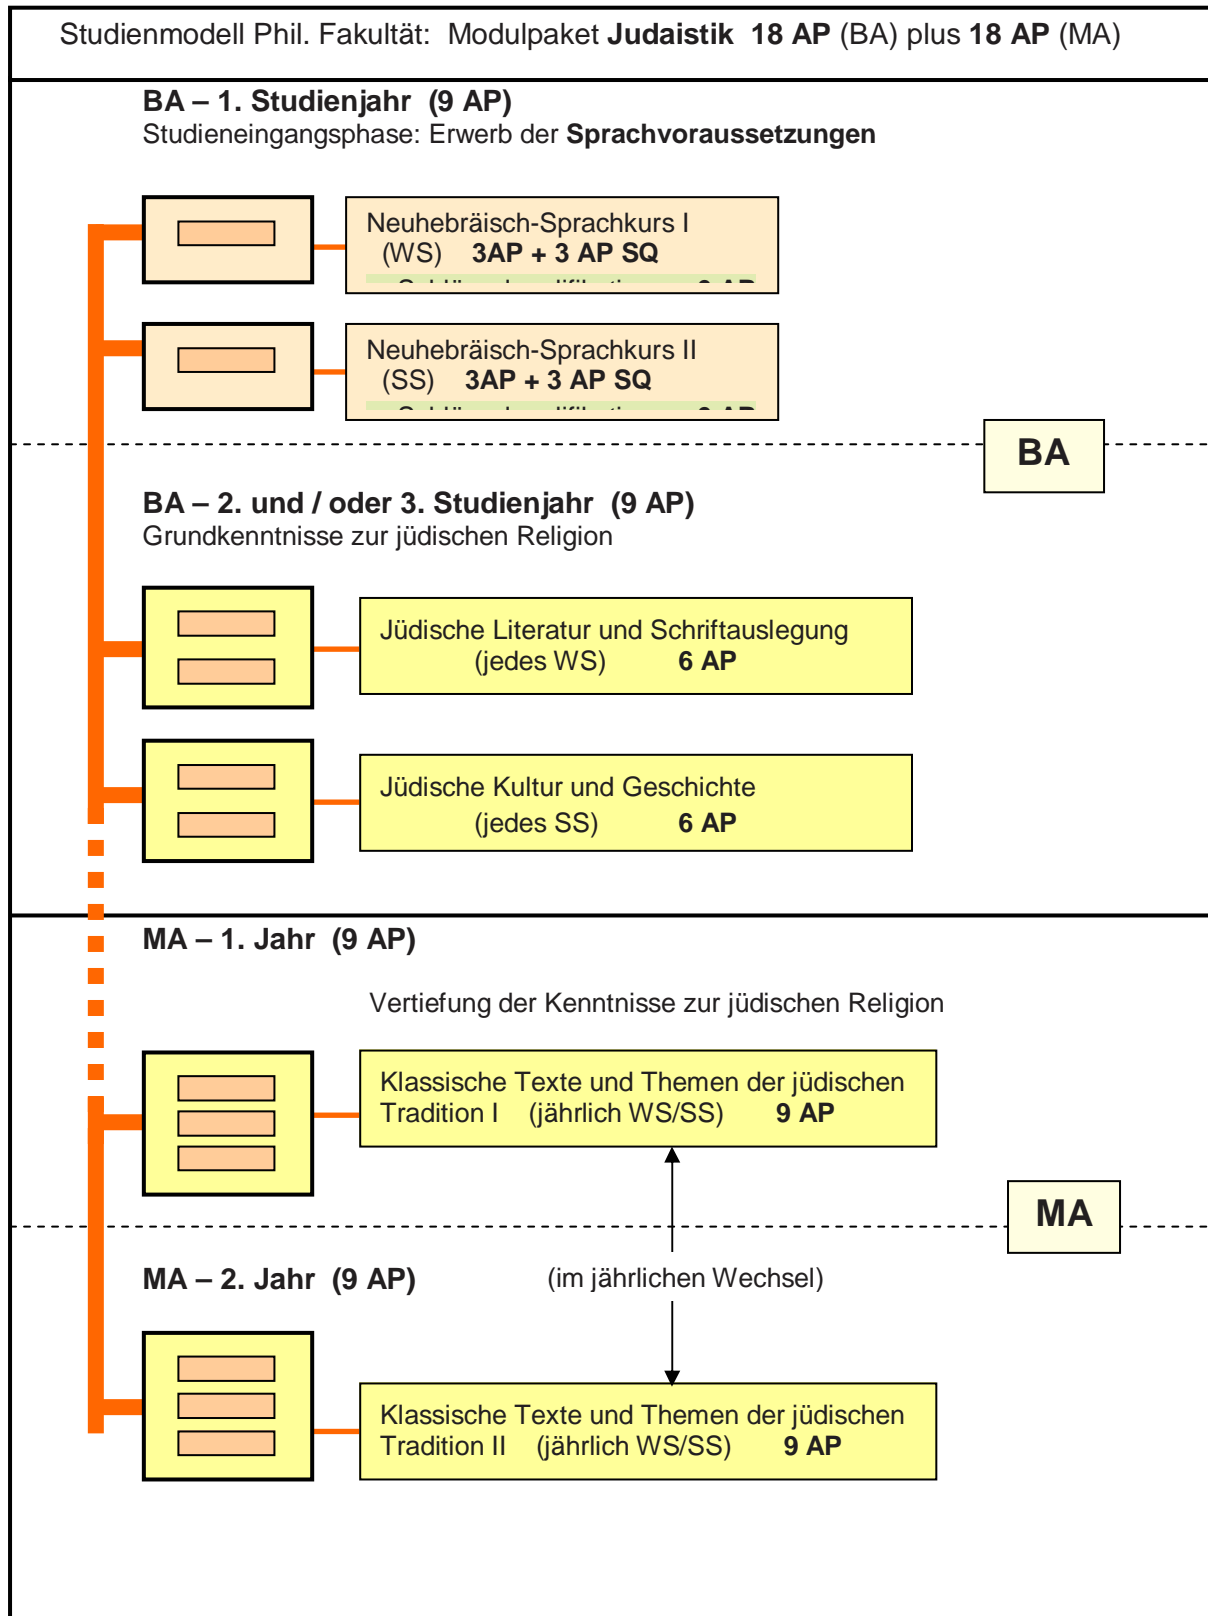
Studienmodell Phil. Fakultät: Modulpaket **Judaistik 18 AP** (BA) plus **18 AP** (MA)

**BA – 1. Studienjahr (9 AP)**
Studieneingangsphase: Erwerb der **Sprachvoraussetzungen**

Neuhebräisch-Sprachkurs I
(WS) **3AP + 3 AP SQ**
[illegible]

Neuhebräisch-Sprachkurs II
(SS) **3AP + 3 AP SQ**
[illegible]

**BA**

**BA – 2. und / oder 3. Studienjahr (9 AP)**
Grundkenntnisse zur jüdischen Religion

Jüdische Literatur und Schriftauslegung
(jedes WS) **6 AP**

Jüdische Kultur und Geschichte
(jedes SS) **6 AP**

**MA – 1. Jahr (9 AP)**

Vertiefung der Kenntnisse zur jüdischen Religion

Klassische Texte und Themen der jüdischen Tradition I (jährlich WS/SS) **9 AP**

**MA**

**MA – 2. Jahr (9 AP)**

(im jährlichen Wechsel)

Klassische Texte und Themen der jüdischen Tradition II (jährlich WS/SS) **9 AP**